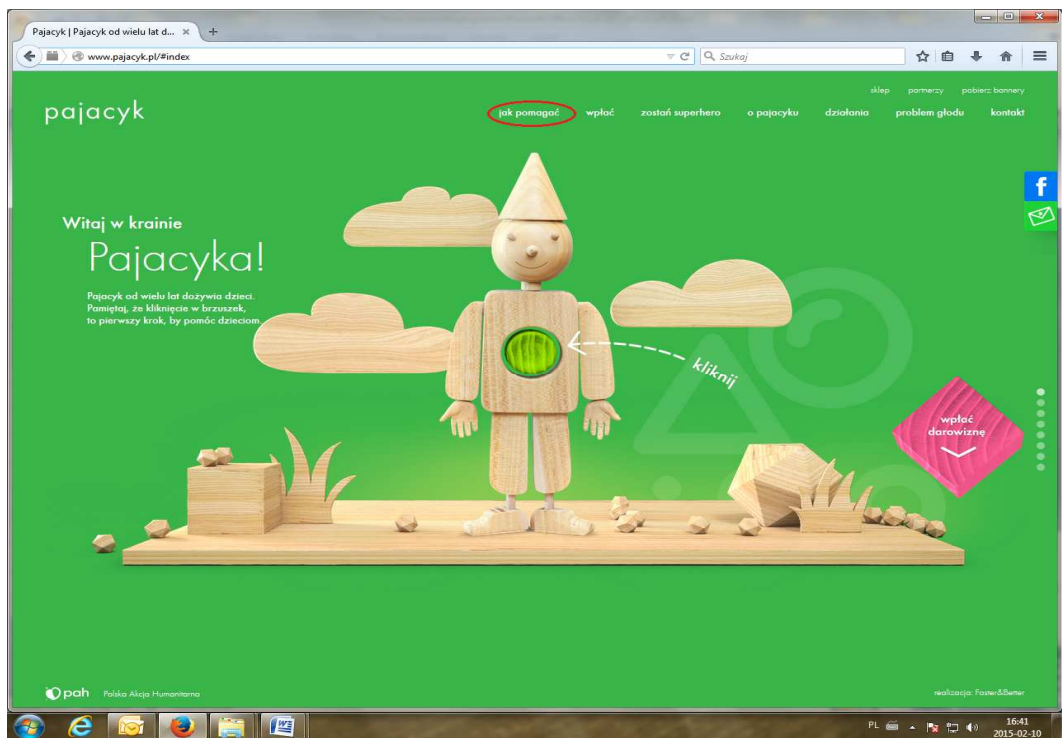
Pajacyk | Pajacyk od wielu lat d... ×

www.pajacyk.pl/#index

Szukaj

sklep partnerzy pobierz bannery

pajacyk

jak pomagać wpłać zostań superhero o pajacyku działania problem głodu kontakt

Witaj w krainie

Pajacyka!

Pajacyk od wielu lat dożywia dzieci. Pamiętaj, że kliknięcie w brzuszek, to pierwszy krok, by pomóc dzieciom.

kliknij

wpłać darowiznę

pah Polska Akcja Humanitarna

realizacja: Faster&Better

PL

16:41
2015-02-10